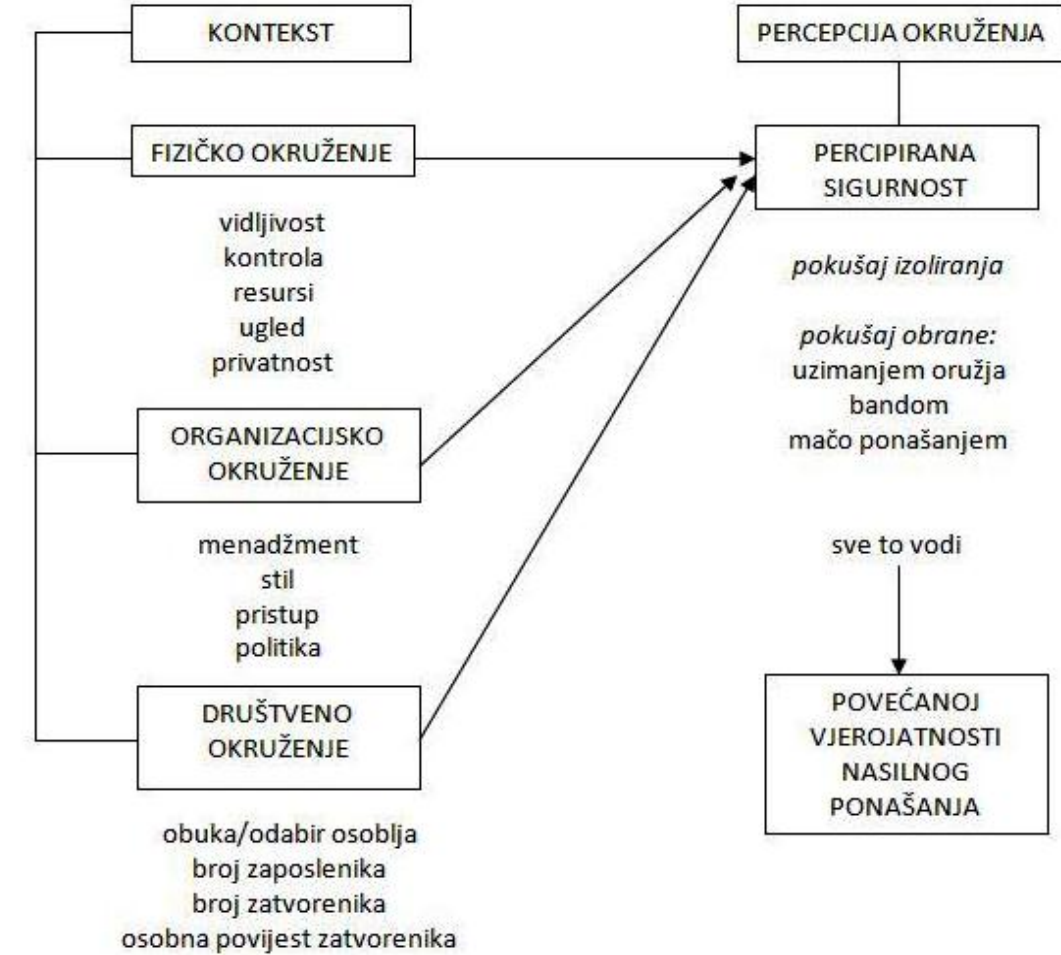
KONTEKST

FIZIČKO OKRUŽENJE

vidljivost
kontrola
resursi
ugled
privatnost

ORGANIZACIJSKO OKRUŽENJE

menadžment
stil
pristup
politika

DRUŠTVENO OKRUŽENJE

obuka/odabir osoblja
broj zaposlenika
broj zatvorenika
osobna povijest zatvorenika

PERCEPCIJA OKRUŽENJA

PERCIPIRANA SIGURNOST

*pokušaj izoliranja*

*pokušaj obrane:*
uzimanjem oružja
bandom
mačo ponašanjem

sve to vodi

POVEĆANOJ VJEROJATNOSTI NASILNOG PONAŠANJA